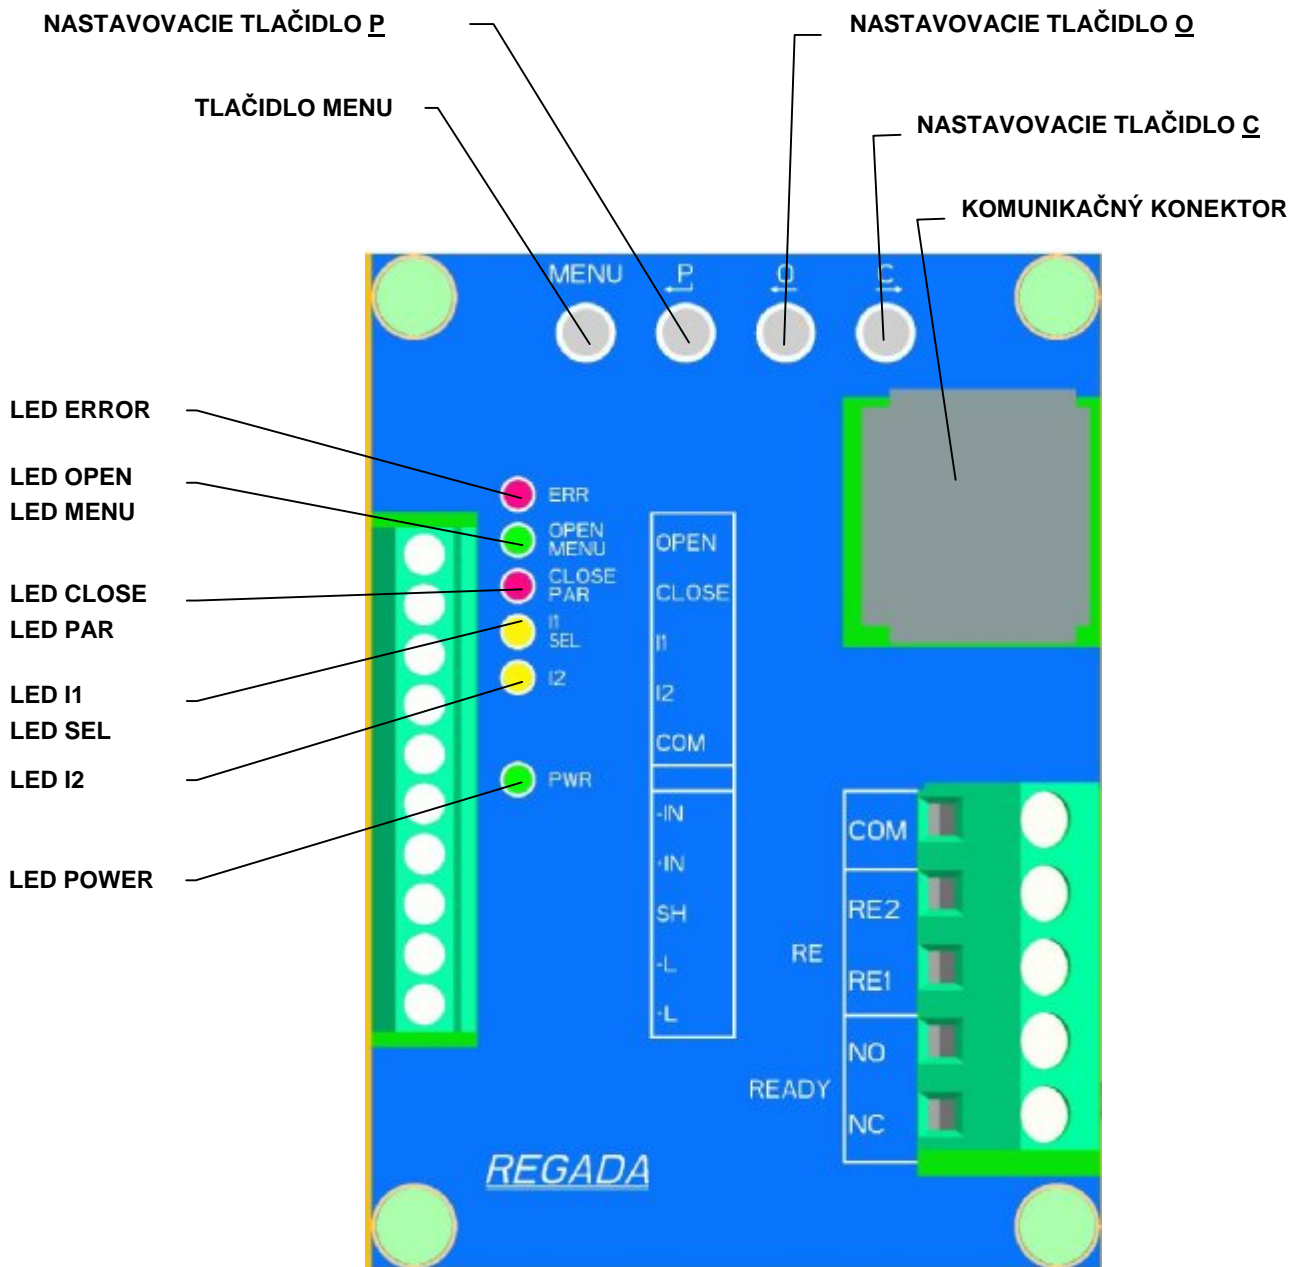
NASTAVOVACIE TLAČIDLO P

NASTAVOVACIE TLAČIDLO O

TLAČIDLO MENU

NASTAVOVACIE TLAČIDLO C

KOMUNIKAČNÝ KONEKTOR

MENU P O C

LED ERROR

LED OPEN
LED MENU

LED CLOSE
LED PAR

LED I1
LED SEL

LED I2

LED POWER

ERR
OPEN MENU
CLOSE PAR
I1 SEL
I2
PWR

| OPEN |
| CLOSE |
| I1 |
| I2 |
| COM |
| |
| -IN |
| -IN |
| SH |
| -L |
| -L |

COM
RE2
RE
RE1
NO
READY
NC

REGADA